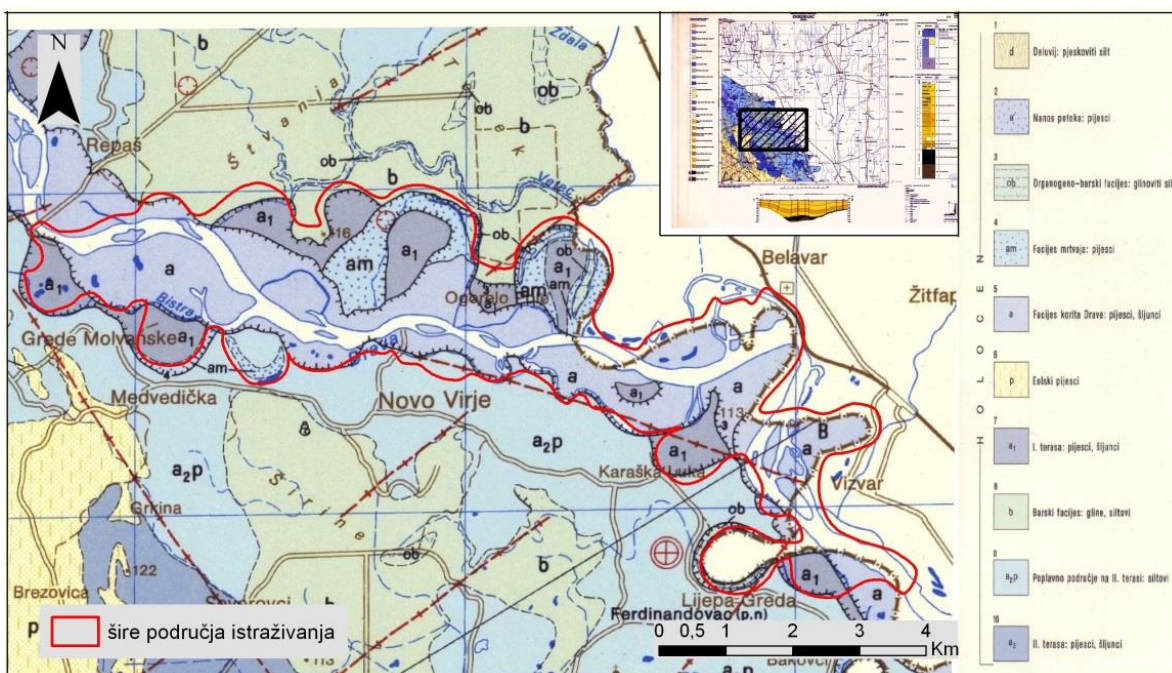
N

b

Zdela

Repaš

Štvanja

T

e

k

ob

ob

b

ob

b

Veliki

a₁

116

am

a₁

ob

ob

a₁

am

a

a₁

Bistra

Ogorelo Polje

Belavar

Žitfap

Grede Molvanske

a₁

am

a

a₁

a

113

Medvedička

Novo Virje

a₂p

a₁

a

Karaška Luka

a₂p

Širine

Vizvar

Grkina

ob

ob

b

122

a₁

a

Brezovica

Severovci

Lijepa Greda

p

šire područja istraživanja

Ferdinandovac

0 0,5 1 2 3 4 Km

113

a₂p

Bakovci

1 d Deluvij: pjeskoviti silt

2 a Nanos potoka: pijesci

3 ob Organogeno-barski facijes: glinoviti silt

4 am Facijes mrtvaja: pijesci

5 a Facijes korita Drave: pijesci, šljunci

6 p Eolski pijesci

7 a₁ I. terasa: pijesci, šljunci

8 b Barski facijes: gline, siltovi

9 a₂p Poplavno područje na II. terasi: siltovi

10 a₂ II. terasa: pijesci, šljunci

H O L O C E N